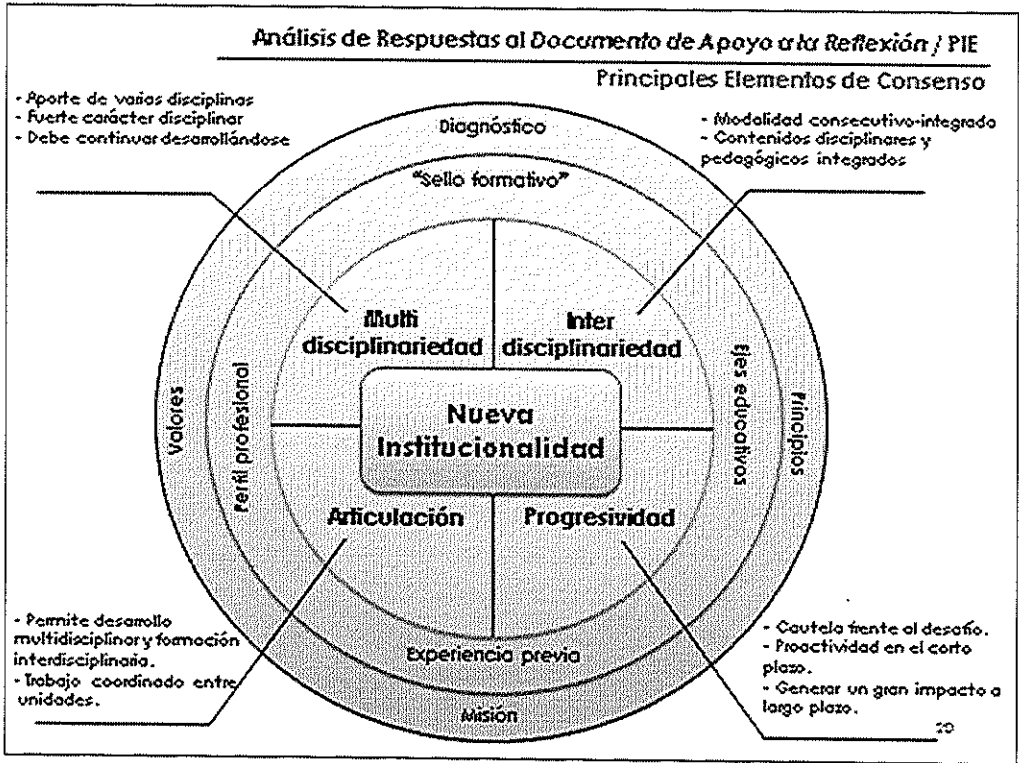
Análisis de Respuestas al Documento de Apoyo a la Reflexión / PIE

Principales Elementos de Consenso

- Aporte de varias disciplinas
- Fuerte carácter disciplinar
- Debe continuar desarrollándose

- Modalidad consecutivo-integrado
- Contenidos disciplinares y pedagógicos integrados

Diagnóstico

"Sello formativo"

Multi disciplinariedad

Inter disciplinariedad

Valores

Perfil profesional

Nueva Institucionalidad

Ejes educativos

Principios

Articulación

Progresividad

Experiencia previa

Misión

- Permite desarrollo multidisciplinar y formación interdisciplinaria.
- Trabajo coordinado entre unidades.

- Cautela frente al desafío.
- Proactividad en el corto plazo.
- Generar un gran impacto a largo plazo.

20